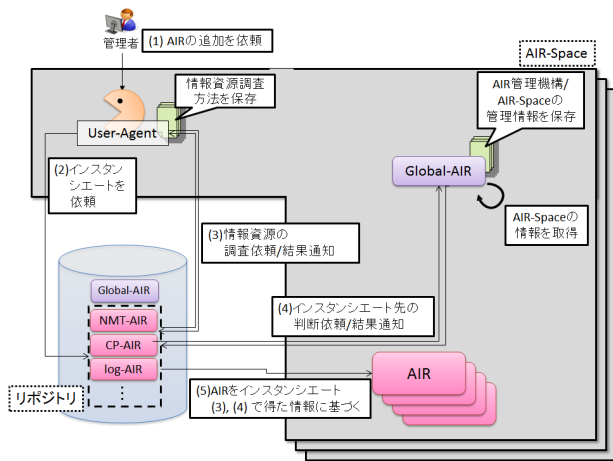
管理者

(1) AIRの追加を依頼

AIR-Space

情報資源調査方法を保存

User-Agent

AIR管理機構/AIR-Spaceの管理情報を保存

Global-AIR

AIR-Spaceの情報を取得

(2)インスタンシエートを依頼

(3)情報資源の調査依頼/結果通知

Global-AIR

NMT-AIR

CP-AIR

log-AIR

⋮

(4)インスタンシエート先の判断依頼/結果通知

AIR

リポジトリ

(5)AIRをインスタンシエート (3), (4) で得た情報に基づく